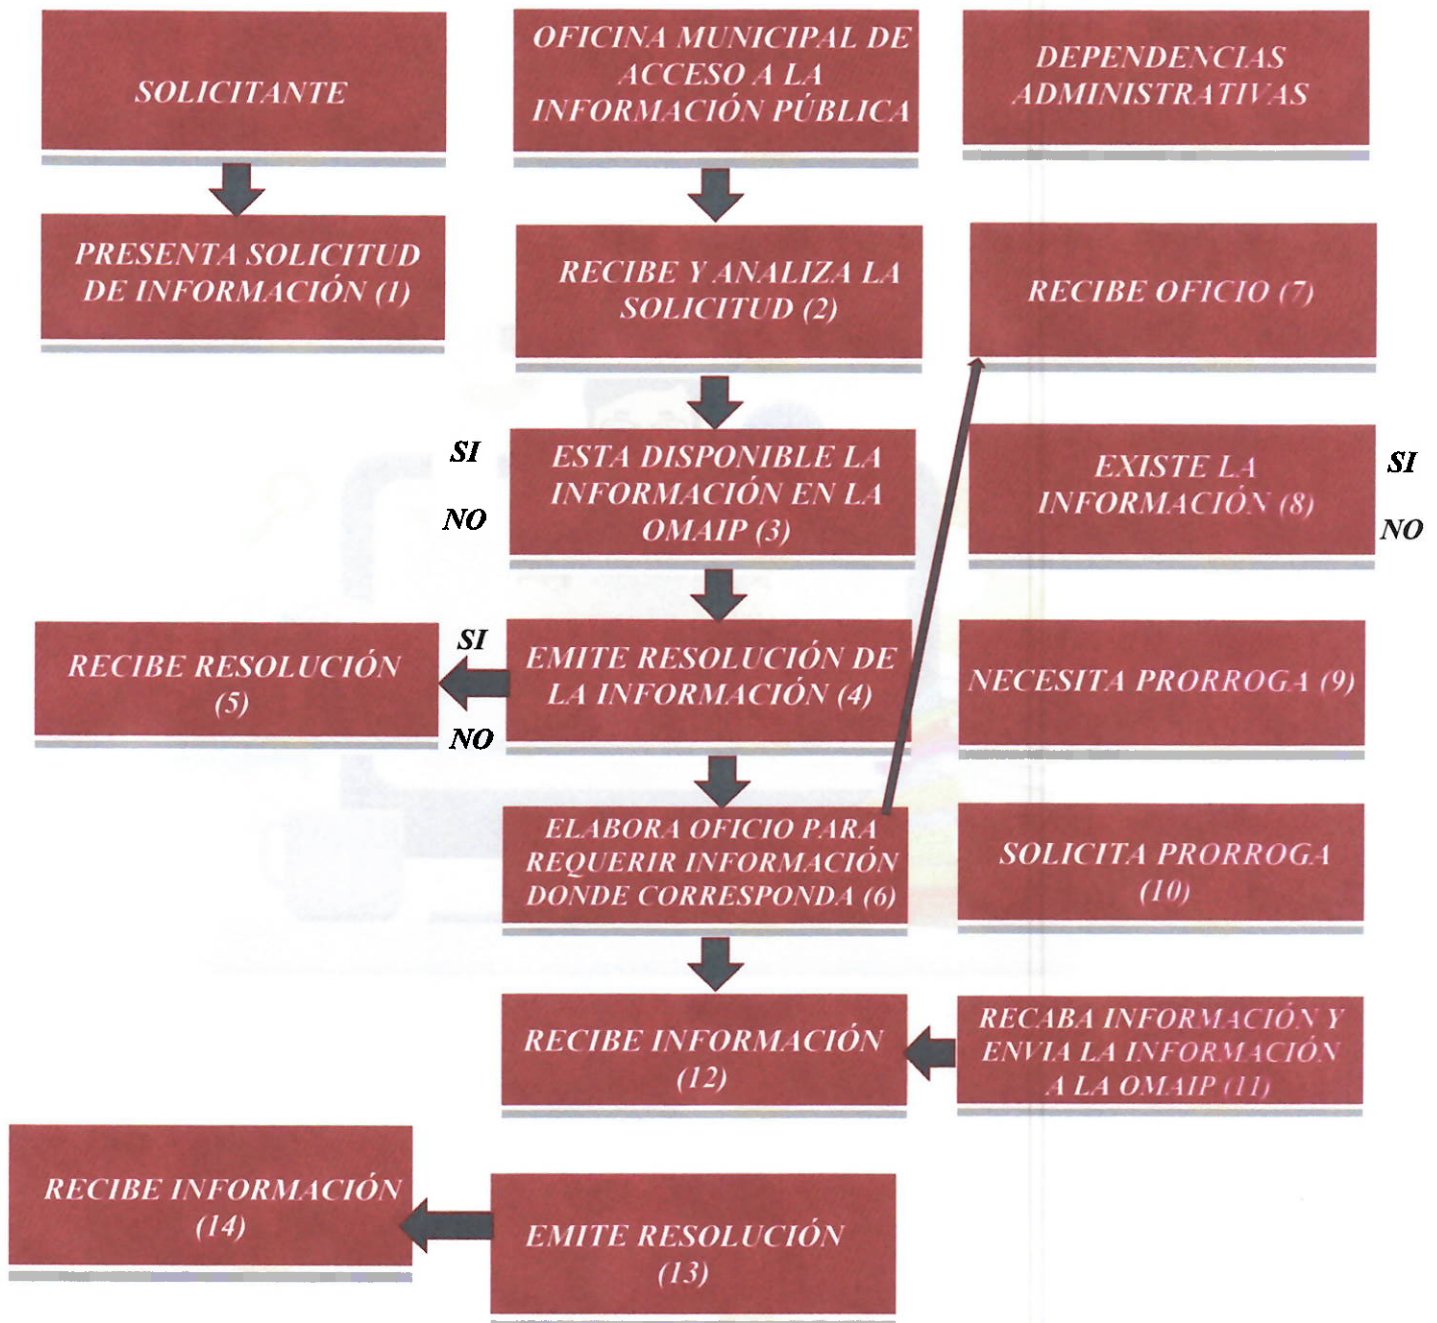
SOLICITANTE

OFICINA MUNICIPAL DE ACCESO A LA INFORMACIÓN PÚBLICA

DEPENDENCIAS ADMINISTRATIVAS

PRESENTA SOLICITUD DE INFORMACIÓN (1)

RECIBE Y ANALIZA LA SOLICITUD (2)

RECIBE OFICIO (7)

SI

NO

ESTA DISPONIBLE LA INFORMACIÓN EN LA OMAIP (3)

EXISTE LA INFORMACIÓN (8)

SI

NO

RECIBE RESOLUCIÓN (5)

SI

NO

EMITE RESOLUCIÓN DE LA INFORMACIÓN (4)

NECESITA PRORROGA (9)

ELABORA OFICIO PARA REQUERIR INFORMACIÓN DONDE CORRESPONDA (6)

SOLICITA PRORROGA (10)

RECIBE INFORMACIÓN (12)

RECABA INFORMACIÓN Y ENVIA LA INFORMACIÓN A LA OMAIP (11)

RECIBE INFORMACIÓN (14)

EMITE RESOLUCIÓN (13)